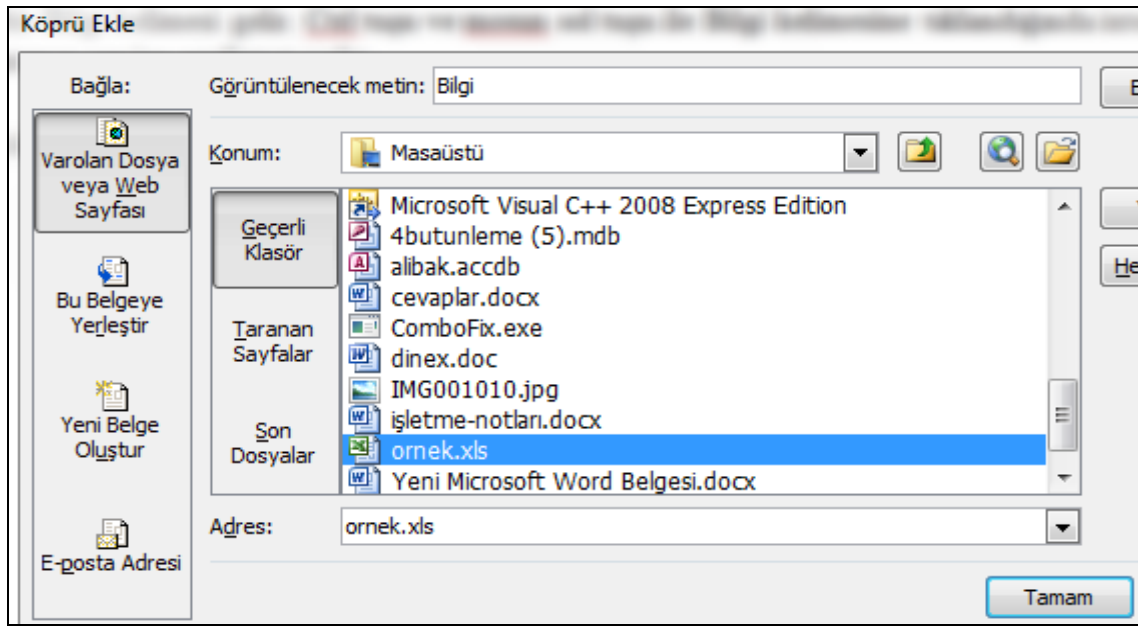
Köprü Ekle

Bağla:

Varolan Dosya veya Web Sayfası

Bu Belgeye Yerleştir

Yeni Belge Oluştur

E-posta Adresi

Görüntülenecek metin: Bilgi

Konum: Masaüstü

Geçerli Klasör

Taranan Sayfalar

Son Dosyalar

Microsoft Visual C++ 2008 Express Edition
4butunleme (5).mdb
alibak.accdb
cevaplar.docx
ComboFix.exe
dinex.doc
IMG001010.jpg
işletme-notları.docx
ornek.xls
Yeni Microsoft Word Belgesi.docx

Adres: ornek.xls

He

Tamam